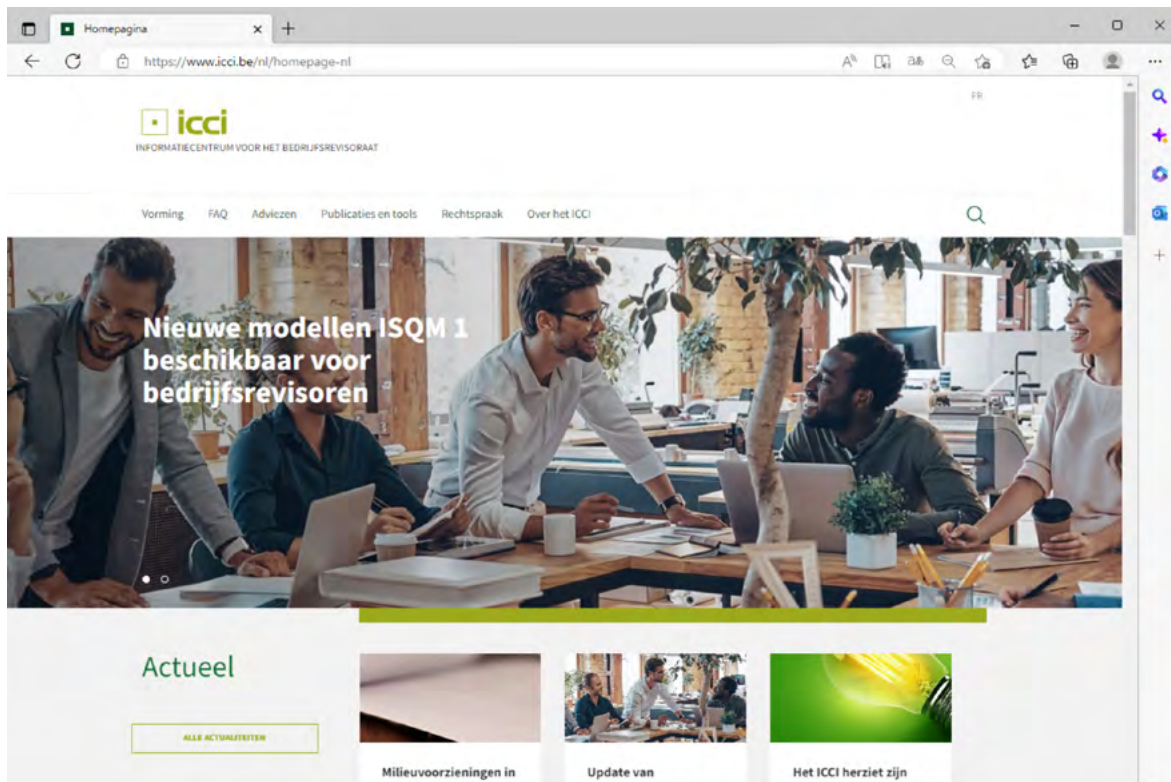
Homepagina

https://www.icci.be/nl/homepage-nl

icci
INFORMATIECENTRUM VOOR HET BEDRIJFSREVISORAAT

FR

Vorming FAQ Adviezen Publicaties en tools Rechtspraak Over het ICCI

Nieuwe modellen ISQM 1 beschikbaar voor bedrijfsrevisoren

Actueel

ALLE ACTUALITEITEN

Milieuvoorzieningen in

Update van

Het ICCI herziet zijn